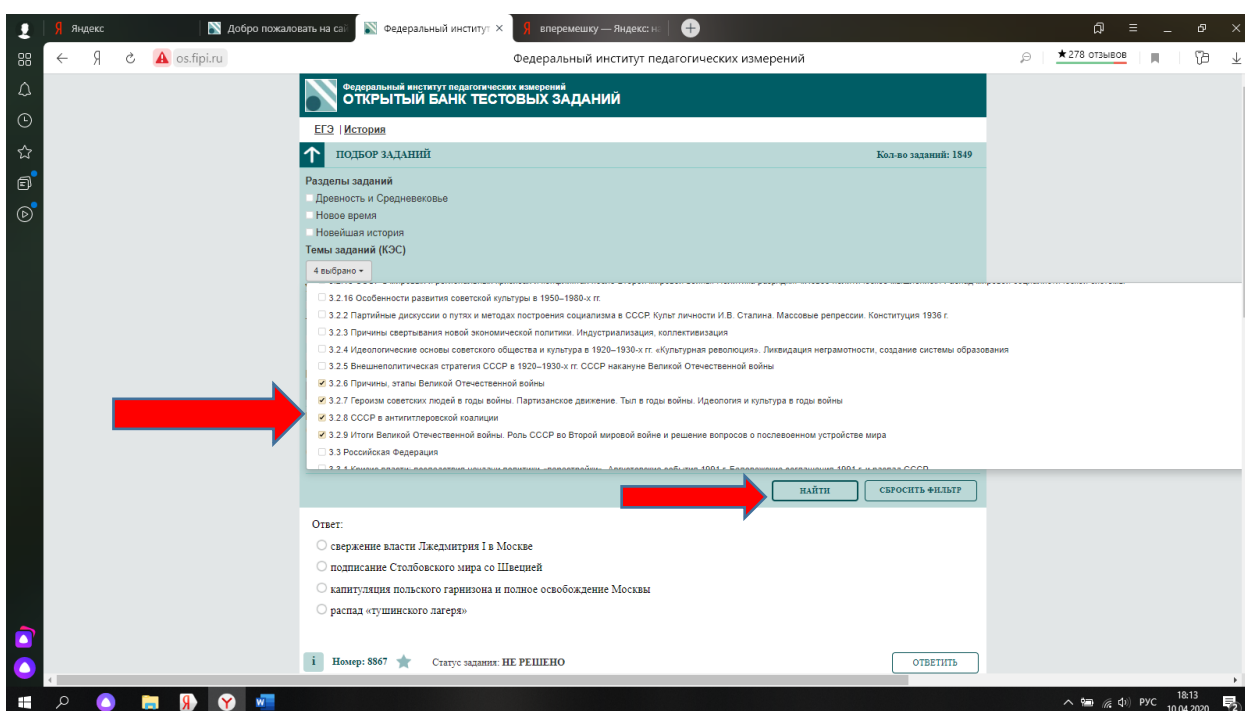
Яндекс | Добро пожаловать на сай | Федеральный институт × | вперемешку — Яндекс: на

os.fipi.ru | Федеральный институт педагогических измерений | ★278 отзывов

Федеральный институт педагогических измерений
ОТКРЫТЫЙ БАНК ТЕСТОВЫХ ЗАДАНИЙ

ЕГЭ | История

ПОДБОР ЗАДАНИЙ | Кол-во заданий: 1849

Разделы заданий
Древность и Средневековье
Новое время
Новейшая история
Темы заданий (КЭС)
4 выбрано

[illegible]
3.2.16 Особенности развития советской культуры в 1950–1980-х гг.
3.2.2 Партийные дискуссии о путях и методах построения социализма в СССР. Культ личности И.В. Сталина. Массовые репрессии. Конституция 1936 г.
3.2.3 Причины свертывания новой экономической политики. Индустриализация, коллективизация
3.2.4 Идеологические основы советского общества и культура в 1920–1930-х гг. «Культурная революция». Ликвидация неграмотности, создание системы образования
3.2.5 Внешнеполитическая стратегия СССР в 1920–1930-х гг. СССР накануне Великой Отечественной войны
3.2.6 Причины, этапы Великой Отечественной войны
3.2.7 Героизм советских людей в годы войны. Партизанское движение. Тыл в годы войны. Идеология и культура в годы войны
3.2.8 СССР в антигитлеровской коалиции
3.2.9 Итоги Великой Отечественной войны. Роль СССР во Второй мировой войне и решение вопросов о послевоенном устройстве мира
3.3 Российская Федерация
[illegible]

НАЙТИ | СБРОСИТЬ ФИЛЬТР

Ответ:
свержение власти Лжедмитрия I в Москве
подписание Столбовского мира со Швецией
капитуляция польского гарнизона и полное освобождение Москвы
распад «тушинского лагеря»

Номер: 8867 | Статус задания: НЕ РЕШЕНО | ОТВЕТИТЬ

РУС 18:13 10.04.2020